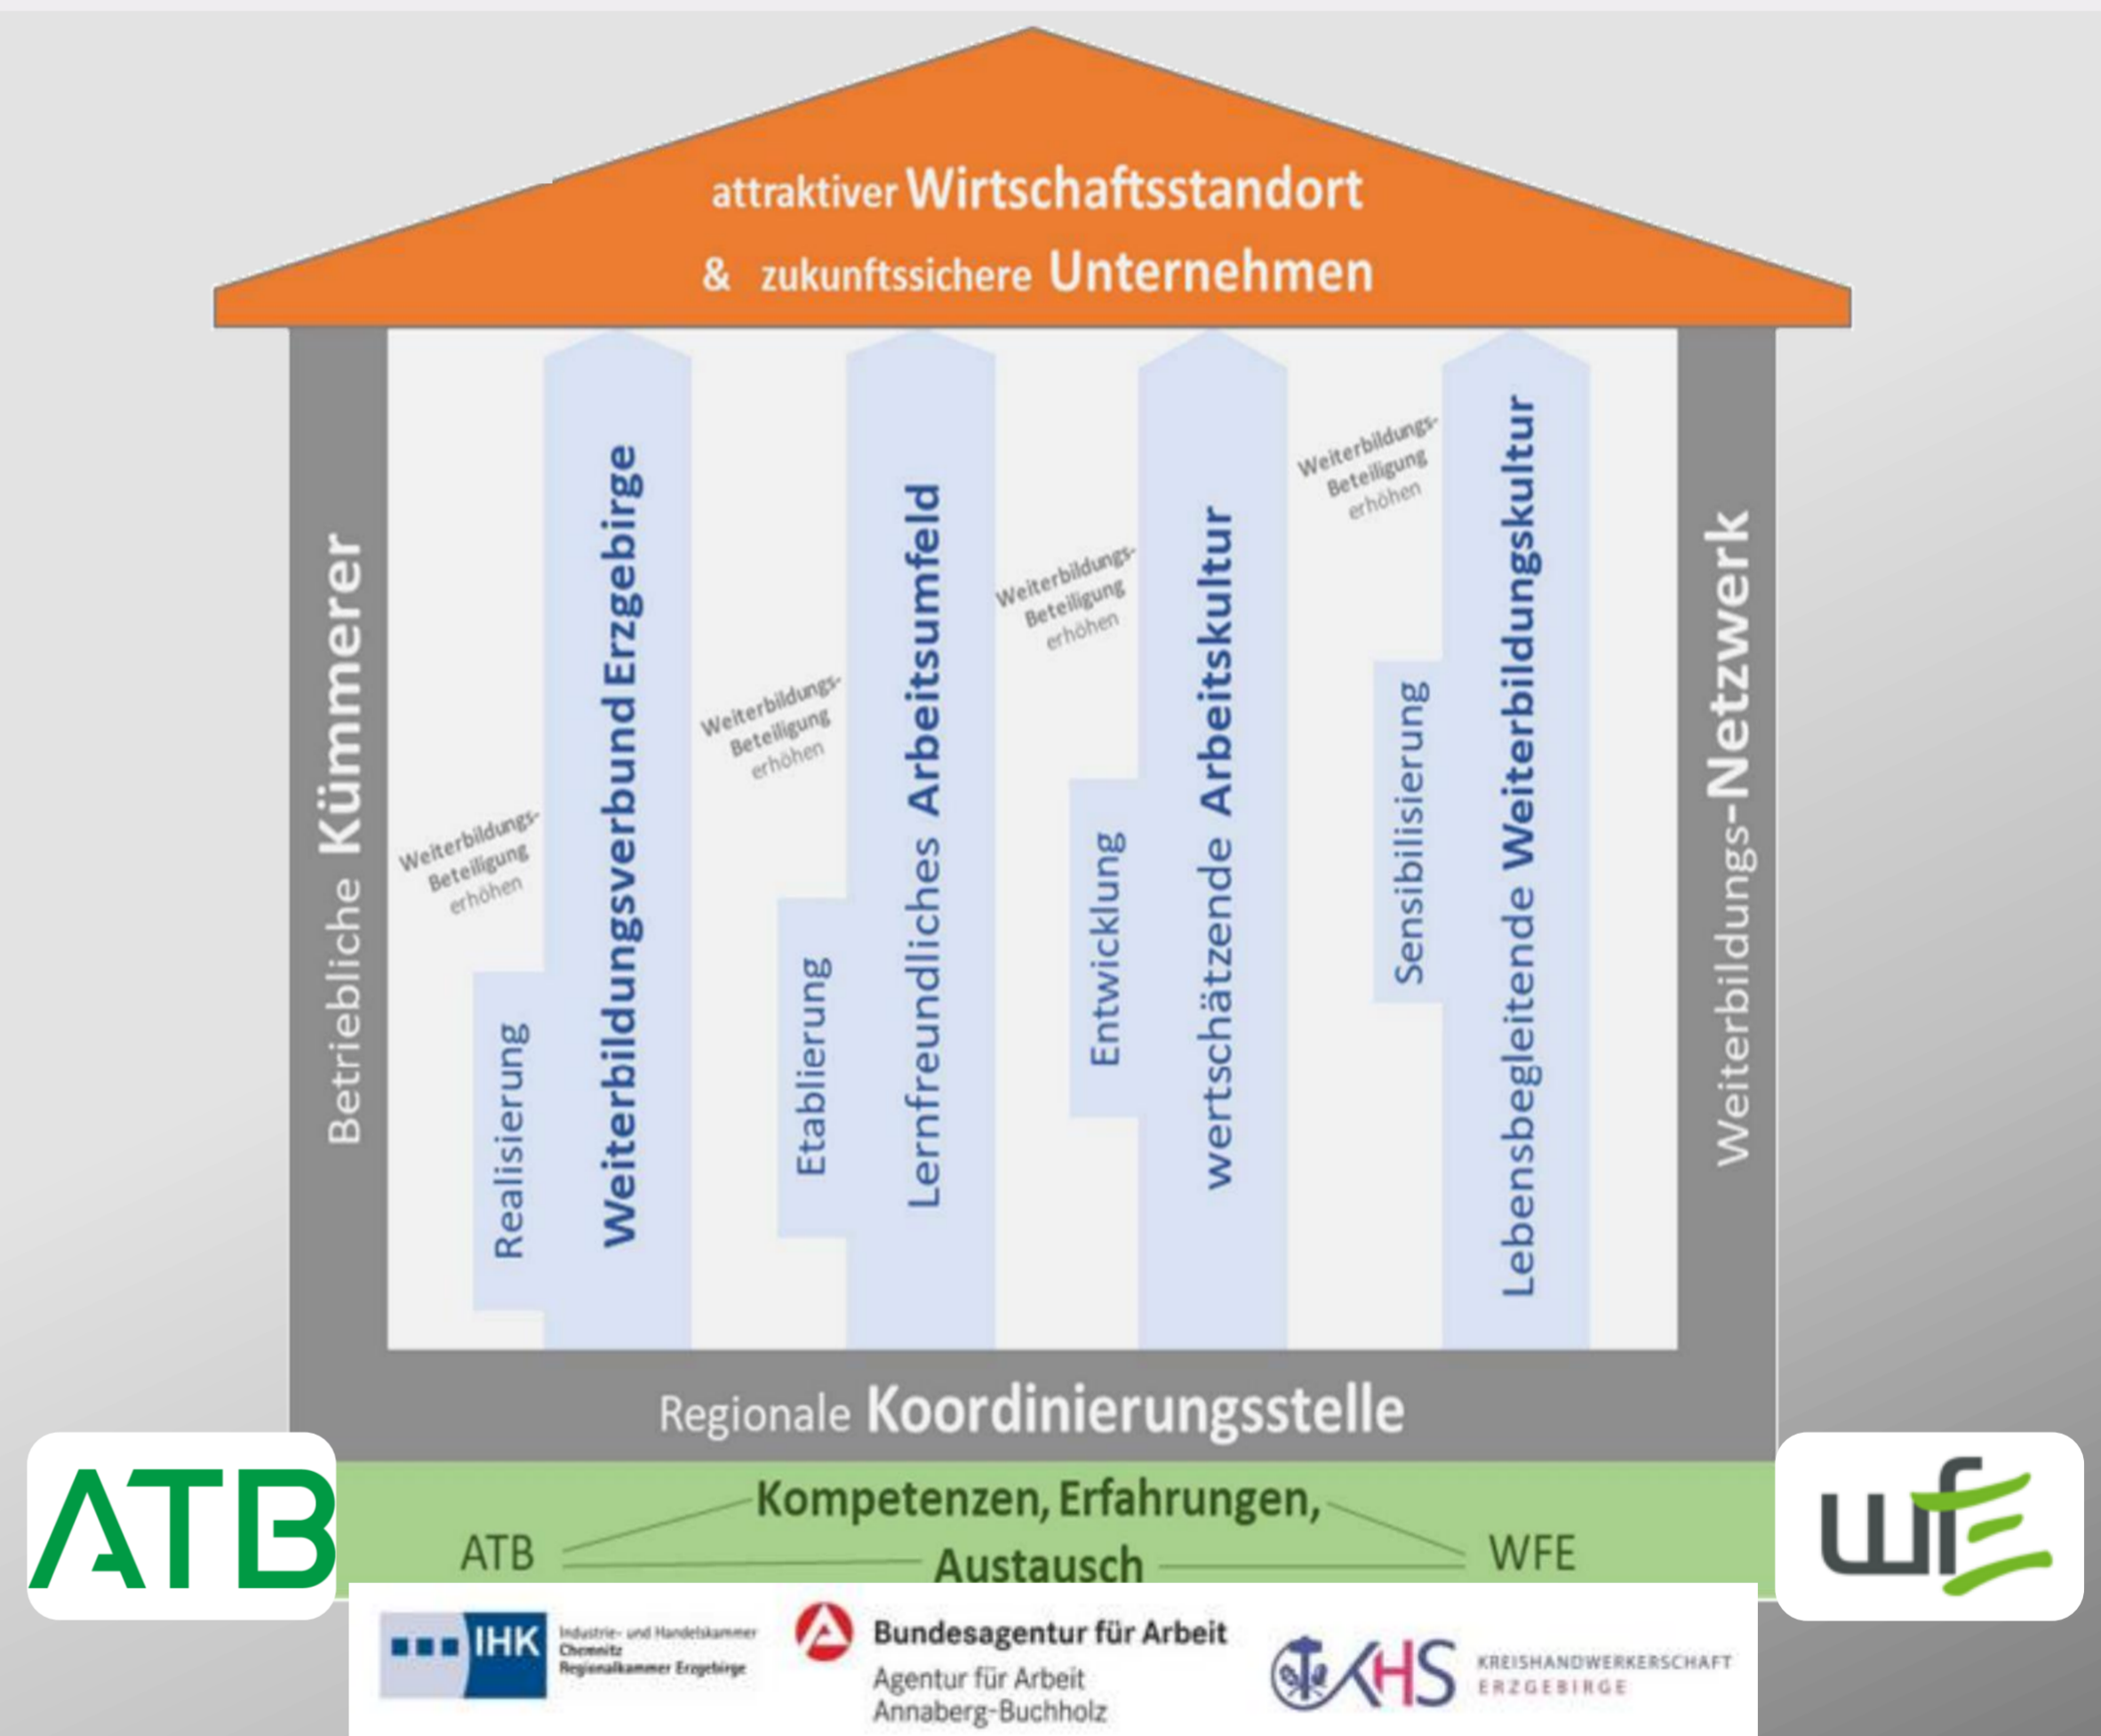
attraktiver Wirtschaftsstandort
& zukunftssichere Unternehmen

Betriebliche Kümmerer

Weiterbildungs-Beteiligung erhöhen

Realisierung

Weiterbildungsverbund Erzgebirge

Weiterbildungs-Beteiligung erhöhen

Etablierung

Lernfreundliches Arbeitsumfeld

Weiterbildungs-Beteiligung erhöhen

Entwicklung

wertschätzende Arbeitskultur

Weiterbildungs-Beteiligung erhöhen

Sensibilisierung

Lebensbegleitende Weiterbildungskultur

Weiterbildungs-Netzwerk

Regionale Koordinierungsstelle

ATB

Kompetenzen, Erfahrungen,
ATB Austausch WFE

wfE

IHK Industrie- und Handelskammer Chemnitz Regionalkammer Erzgebirge

Bundesagentur für Arbeit
Agentur für Arbeit Annaberg-Buchholz

KHS KREISHANDWERKERSCHAFT ERZGEBIRGE